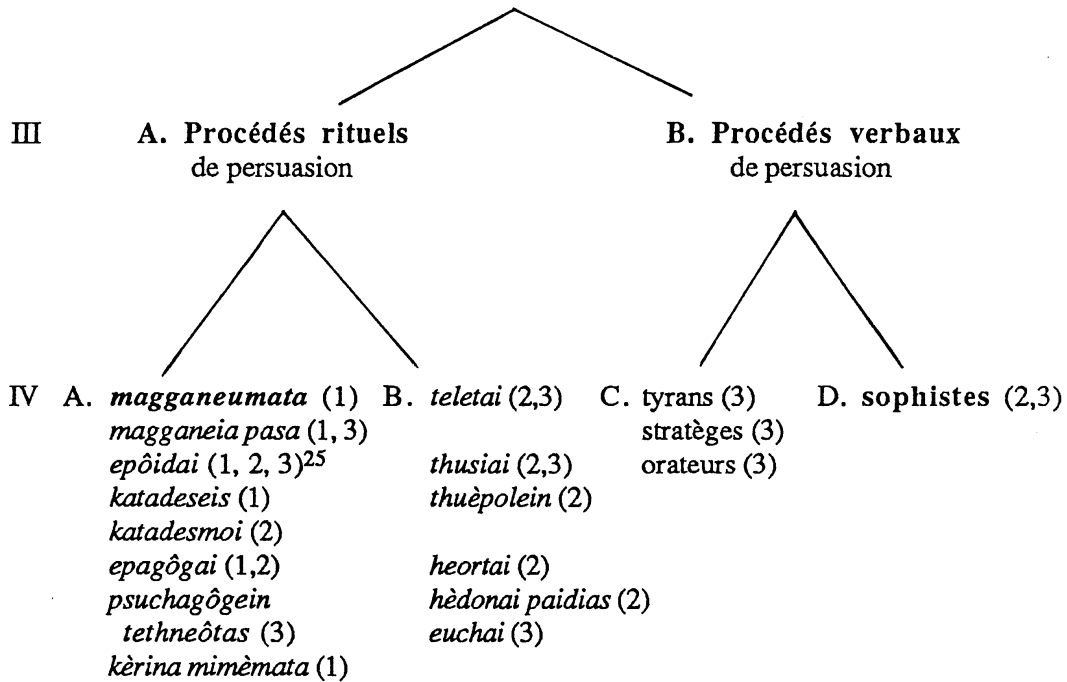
III A. Procédés rituels de persuasion

B. Procédés verbaux de persuasion

IV A. *magganeumata* (1)
*magganeia pasa* (1, 3)
*epôidai* (1, 2, 3)$^{25}$
*katadeseis* (1)
*katadesmoi* (2)
*epagôgai* (1,2)
*psuchagôgein tethneôtas* (3)
*kèrina mimèmata* (1)

B. *teletai* (2,3)
*thusiai* (2,3)
*thuèpolein* (2)
*heortai* (2)
*hèdonai paidias* (2)
*euchai* (3)

C. tyrans (3)
stratèges (3)
orateurs (3)

D. sophistes (2,3)